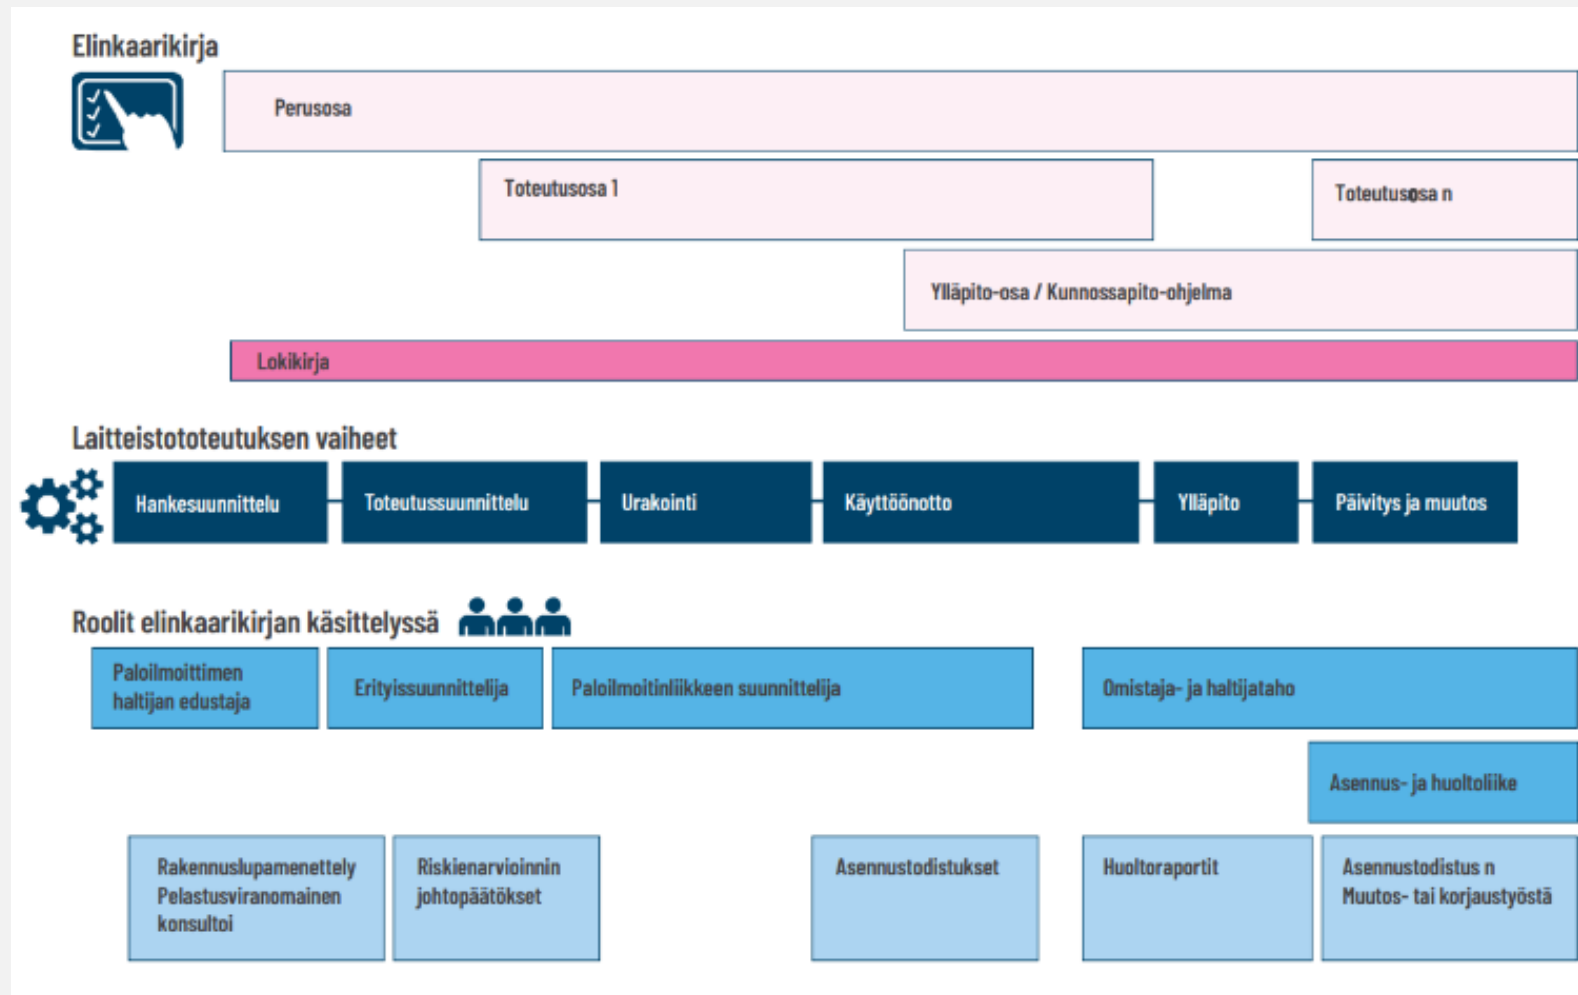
Elinkaarikirja

Perusosa

Toteutusosa 1

Toteutusosa n

Ylläpito-osa / Kunnossapito-ohjelma

Lokikirja

Laitteistototeutuksen vaiheet

Hankesuunnittelu

Toteutussuunnittelu

Urakointi

Käyttöönotto

Ylläpito

Päivitys ja muutos

Roolit elinkaarikirjan käsittelyssä

Paloilmoittimen haltijan edustaja

Erityissuunnittelija

Paloilmoitinliikkeen suunnittelija

Omistaja- ja haltijataho

Asennus- ja huoltoliike

Rakennuslupamenettely Pelastusviranomainen konsultoi

Riskienarvioinnin johtopäätökset

Asennustodistukset

Huoltoraportit

Asennustodistus n Muutos- tai korjaustyöstä